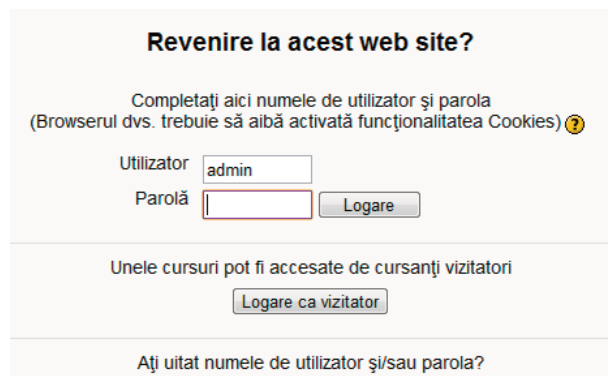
Revenire la acest web site?

Completaţi aici numele de utilizator şi parola
(Browserul dvs. trebuie să aibă activată funcţionalitatea Cookies)

Utilizator admin
Parolă
Logare

Unele cursuri pot fi accesate de cursanţi vizitatori

Logare ca vizitator

Aţi uitat numele de utilizator şi/sau parola?